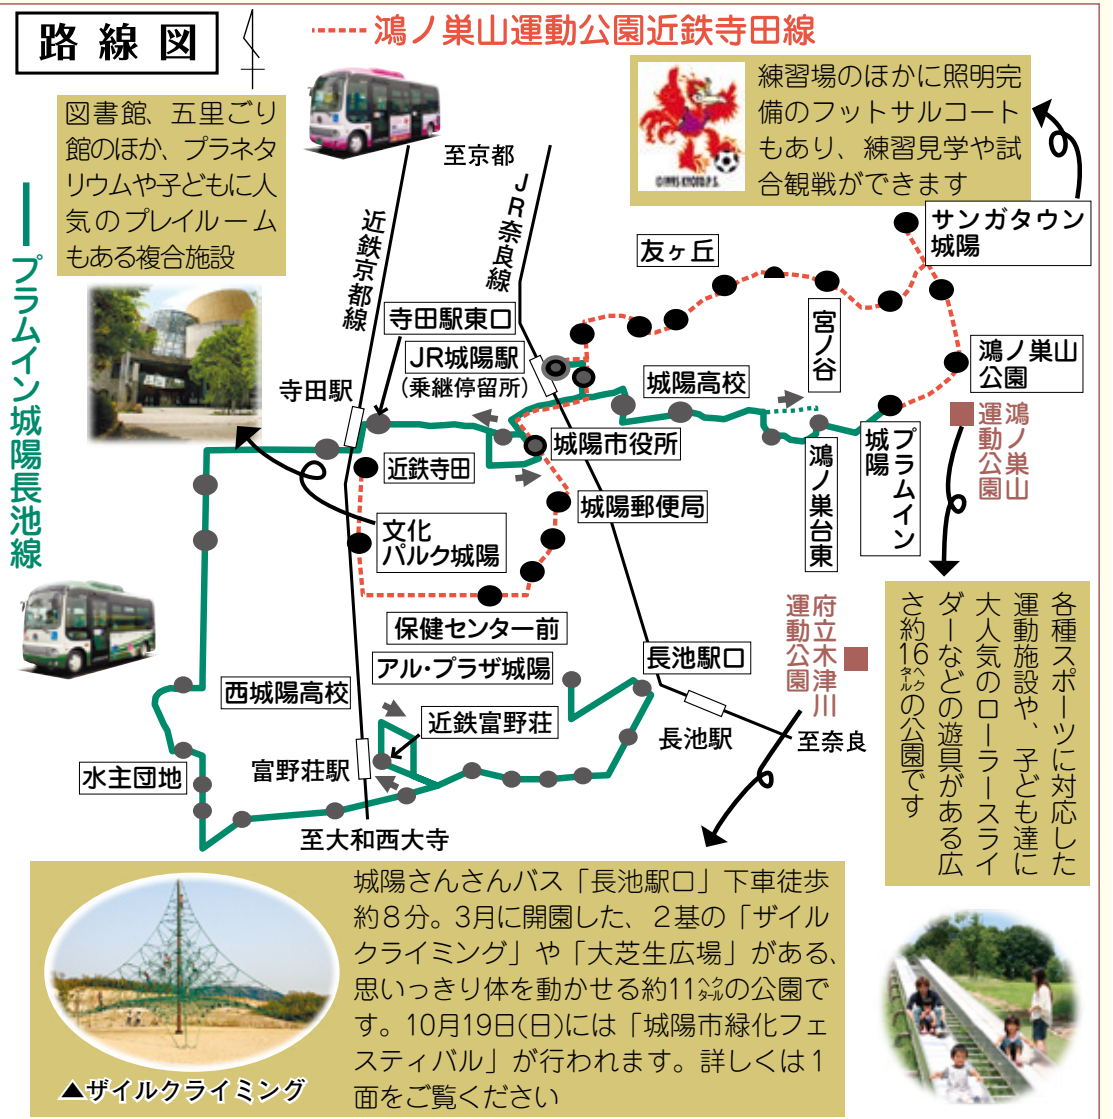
路線図

鴻ノ巣山運動公園近鉄寺田線

練習場のほかに照明完備のフットサルコートもあり、練習見学や試合観戦ができます

図書館、五里ごり館のほか、プラネタリウムや子どもに人気のプレイルームもある複合施設

プラムイン城陽長池線

至京都

近鉄京都線

JR奈良線

サンガタウン城陽

友ヶ丘

寺田駅東口

JR城陽駅
(乗継停留所)

宮ノ谷

鴻ノ巣山公園

鴻ノ巣山運動公園

寺田駅

城陽高校

城陽市役所

近鉄寺田

鴻ノ巣台東

プラムイン城陽

城陽郵便局

文化パルク城陽

保健センター前

各種スポーツに対応した運動施設や、子ども達に大人気のローラースライダーなどの遊具がある広さ約16㌶の公園です

府立木津川運動公園

アル・プラザ城陽

長池駅口

西城陽高校

近鉄富野荘

長池駅

水主団地

富野荘駅

至奈良

至大和西大寺

城陽さんさんバス「長池駅口」下車徒歩約8分。3月に開園した、2基の「ザイルクライミング」や「大芝生広場」がある、思いっきり体を動かせる約11㌶の公園です。10月19日(日)には「城陽市緑化フェスティバル」が行われます。詳しくは1面をご覧ください

▲ザイルクライミング